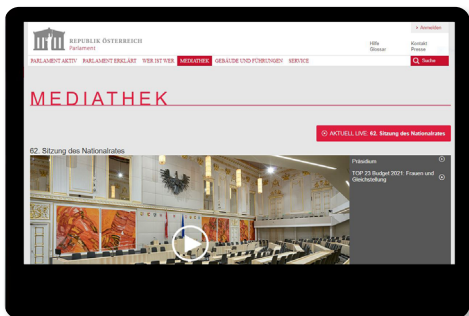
» Anmelden

REPUBLIK ÖSTERREICH
Parlament

Hilfe
Glossar

Kontakt
Presse

PARLAMENT AKTIV PARLAMENT ERKLÄRT WER IST WER MEDIATHEK GEBÄUDE UND FÜHRUNGEN SERVICE

Suche

MEDIATHEK

AKTUELL LIVE: 62. Sitzung des Nationalrates

62. Sitzung des Nationalrates

Präsidium

TOP 23 Budget 2021: Frauen und Gleichstellung